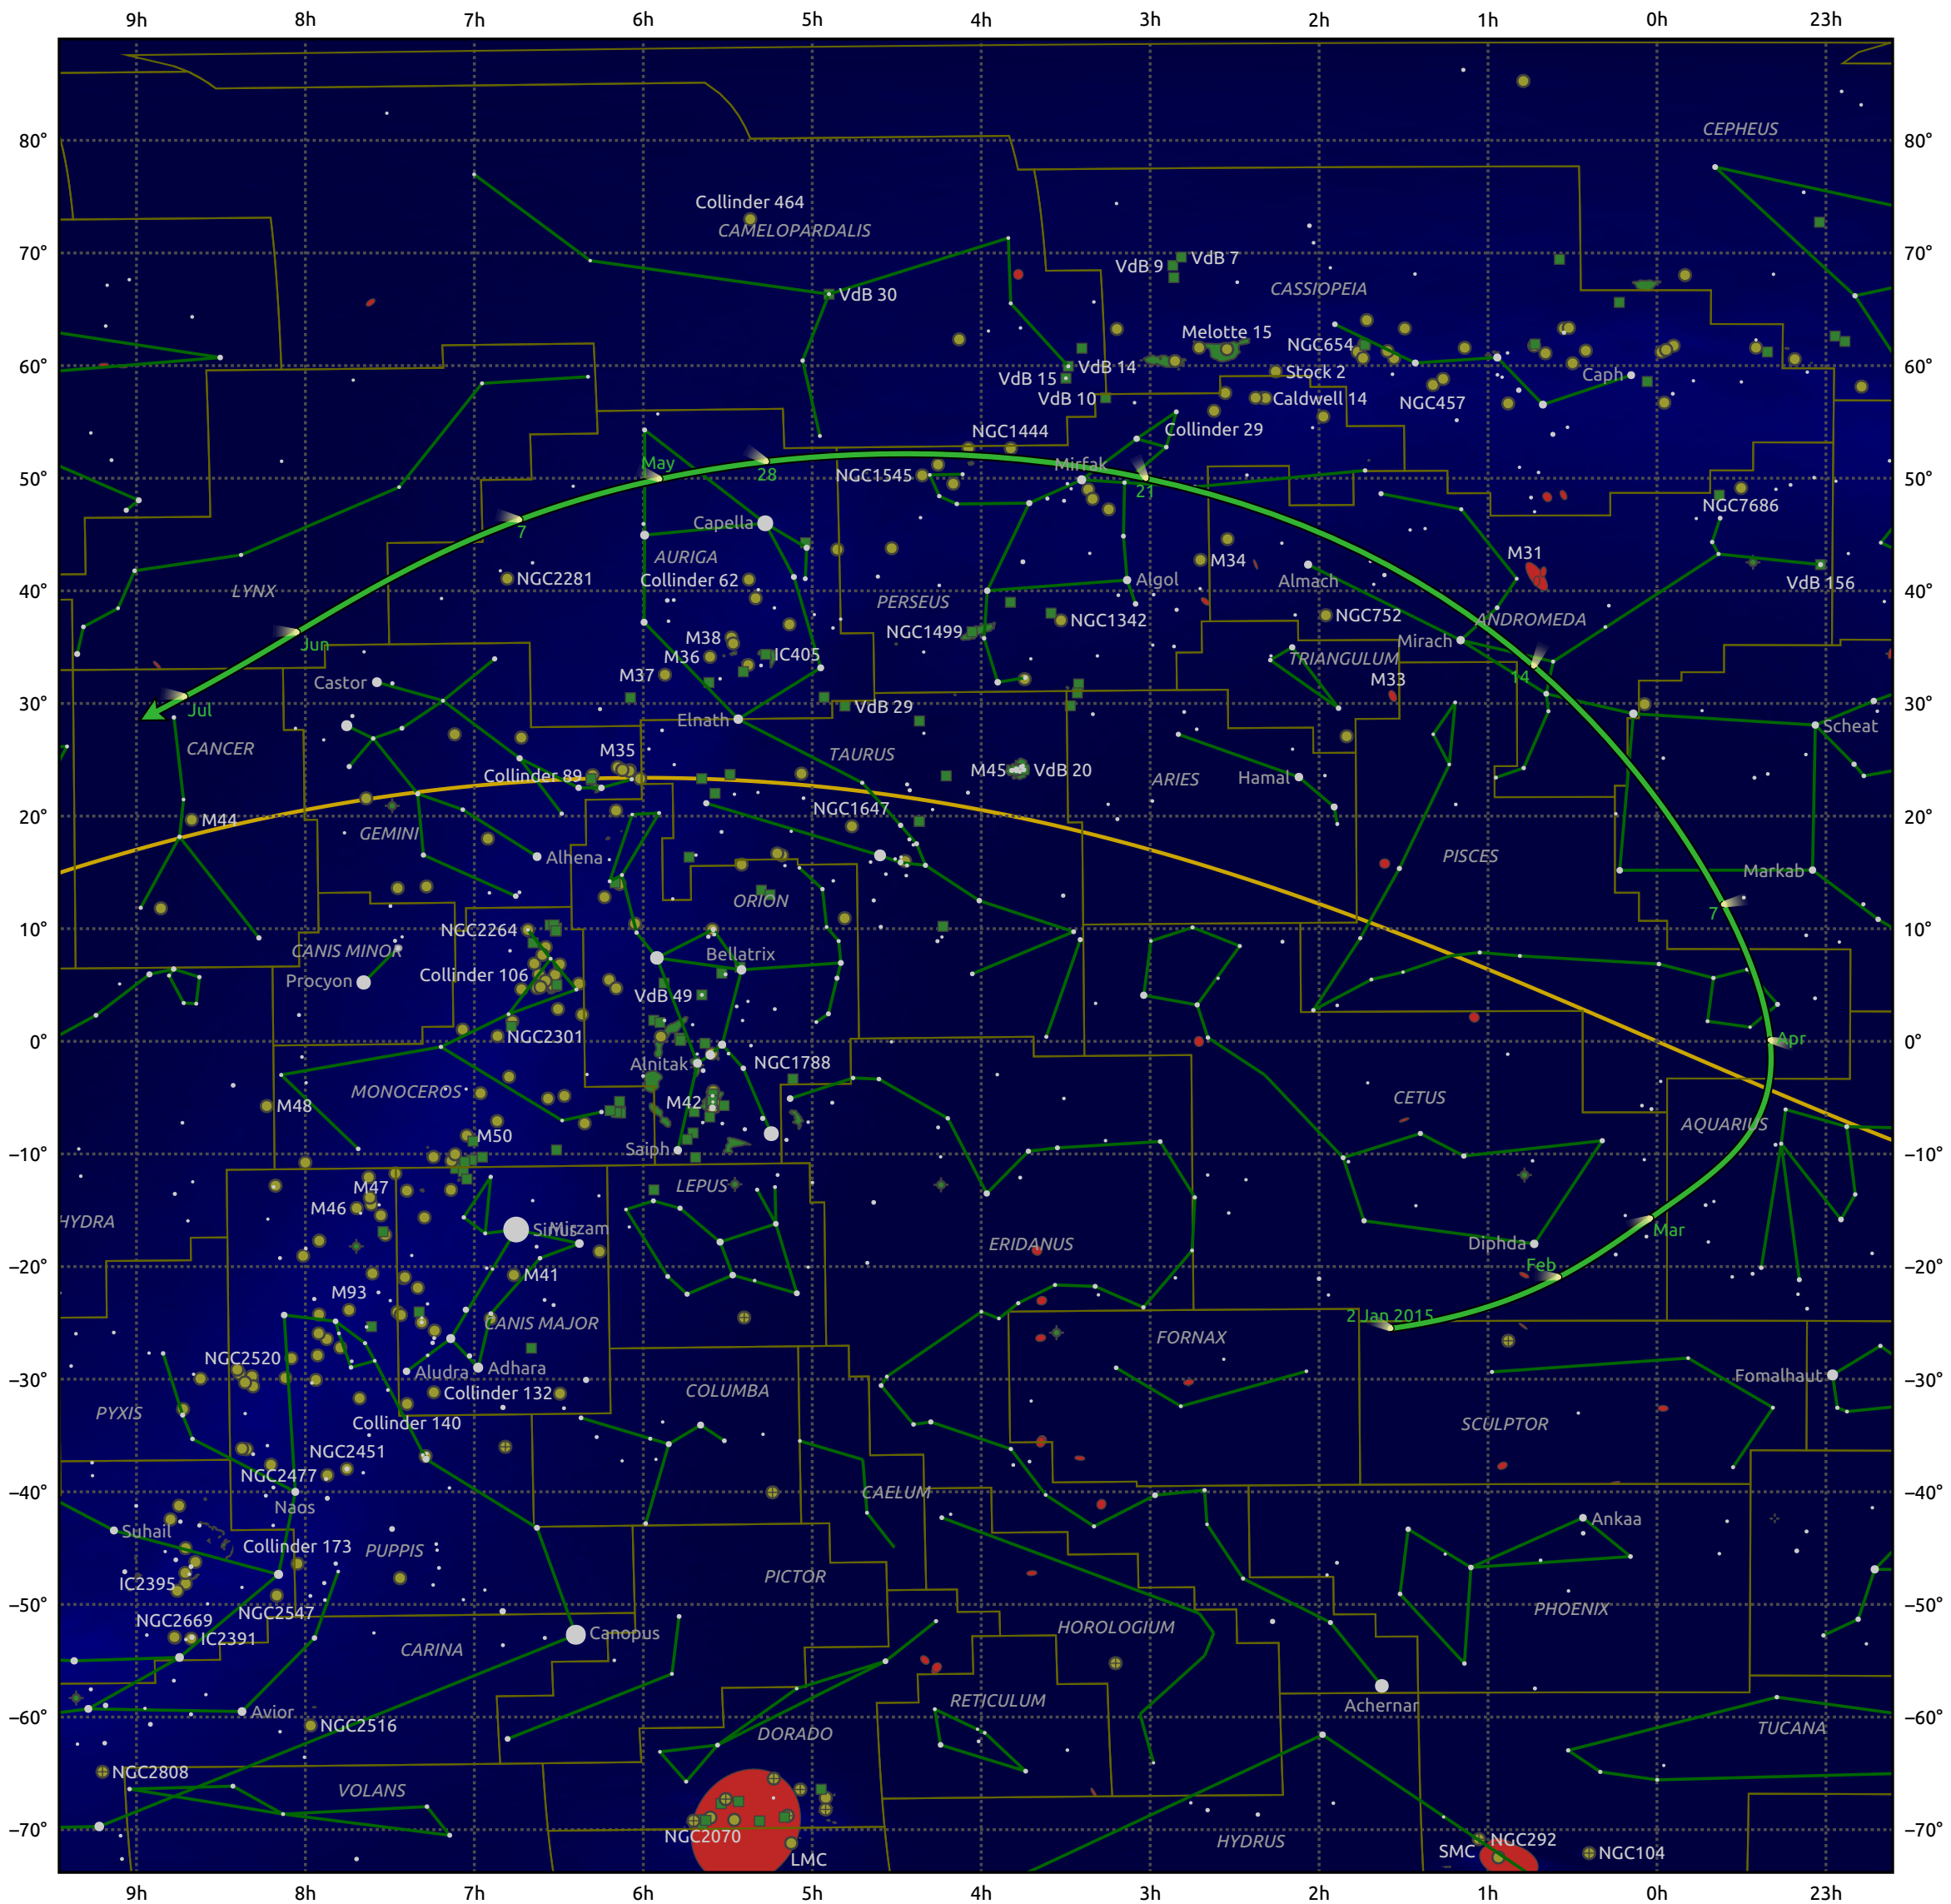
9h 8h 7h 6h 5h 4h 3h 2h 1h 0h 23h

80° 70° 60° 50° 40° 30° 20° 10° 0° −10° −20° −30° −40° −50° −60° −70°

80° 70° 60° 50° 40° 30° 20° 10° 0° −10° −20° −30° −40° −50° −60° −70°

CEPHEUS
Collinder 464
CAMELOPARDALIS
VdB 9 VdB 7
CASSIOPEIA
VdB 30
Melotte 15
NGC654
VdB 15 VdB 14
Stock 2
Caph
VdB 10
Caldwell 14
NGC457
NGC1444
Collinder 29
May
28
NGC1545
Mirfak
21
NGC7686
Capella
7
AURIGA
M34
M31
NGC2281
Collinder 62
Algol
Almach
VdB 156
LYNX
PERSEUS
NGC752
NGC1499
NGC1342
ANDROMEDA
M38
Mirach
Jun
M36
IC405
TRIANGULUM
Castor
M37
M33
14
Jul
VdB 29
Elnath
Scheat
CANCER
M35
TAURUS
Collinder 89
M45
VdB 20
ARIES
Hamal
M44
NGC1647
GEMINI
Alhena
PISCES
Markab
ORION
7
NGC2264
CANIS MINOR
Bellatrix
Procyon
Collinder 106
VdB 49
NGC2301
Apr
Alnitak
NGC1788
MONOCEROS
CETUS
M48
M42
AQUARIUS
M50
Saiph
M47
LEPUS
HYDRA
M46
Sirius
Mirzam
ERIDANUS
Diphda
Mar
Feb
M41
M93
2 Jan 2015
CANIS MAJOR
FORNAX
NGC2520
Aludra
Adhara
Fomalhaut
Collinder 132
COLUMBA
PYXIS
SCULPTOR
Collinder 140
NGC2451
NGC2477
CAELUM
Naos
Ankaa
Suhail
Collinder 173
PUPPIS
PICTOR
IC2395
NGC2547
PHOENIX
NGC2669
HOROLOGIUM
IC2391
Canopus
CARINA
Achernar
RETICULUM
Avior
NGC2516
TUCANA
DORADO
NGC2808
VOLANS
NGC2070
HYDRUS
NGC292
SMC
LMC
NGC104

9h 8h 7h 6h 5h 4h 3h 2h 1h 0h 23h